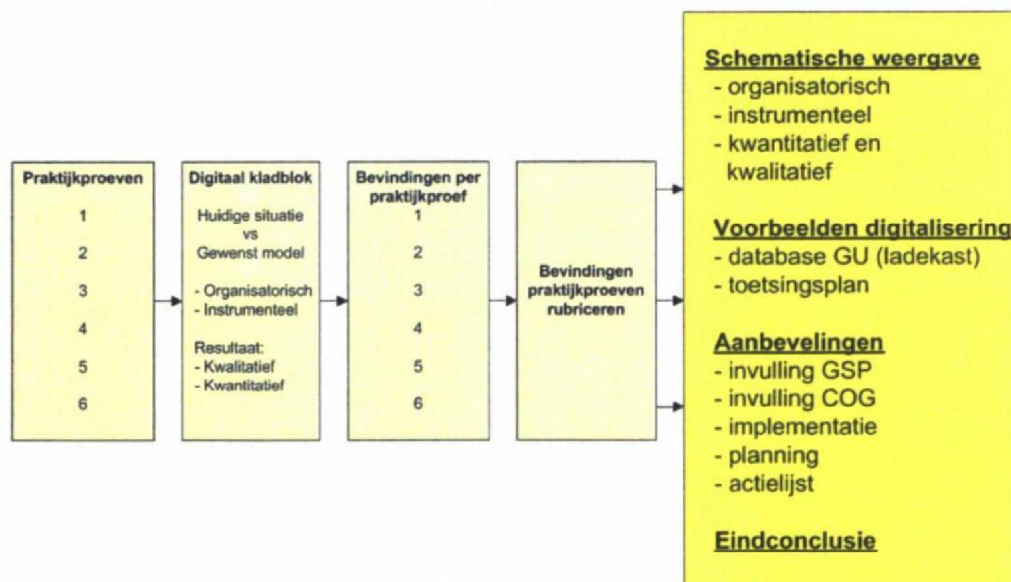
Praktijkproeven
1
2
3
4
5
6

Digitaal kladblok
Huidige situatie vs Gewenst model

- Organisatorisch
- Instrumenteel

Resultaat:
- Kwalitatief
- Kwantitatief

Bevindingen per praktijkproef
1
2
3
4
5
6

Bevindingen praktijkproeven rubriceren

Schematische weergave
- organisatorisch
- instrumenteel
- kwantitatief en kwalitatief

Voorbeelden digitalisering
- database GU (ladekast)
- toetsingsplan

Aanbevelingen
- invulling GSP
- invulling COG
- implementatie
- planning
- actielijst

Eindconclusie